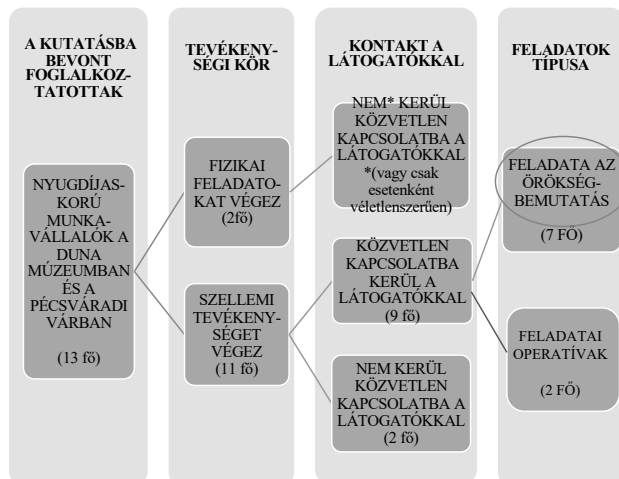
A KUTATÁSBA BEVONT FOGLALKOZTATOTTAK

TEVÉKENYSÉGI KÖR

KONTAKT A LÁTOGATÓKKAL

FELADATOK TÍPUSA

NYUGDÍJASKORÚ MUNKAVÁLLALÓK A DUNA MÚZEUMBAN ÉS A PÉCSVÁRADI VÁRBAN

(13 fő)

FIZIKAI FELADATOKAT VÉGEZ (2fő)

SZELLEMI TEVÉKENYSÉGET VÉGEZ (11 fő)

NEM* KERÜL KÖZVETLEN KAPCSOLATBA A LÁTOGATÓKKAL *(vagy csak esetenként véletlenszerűen)

KÖZVETLEN KAPCSOLATBA KERÜL A LÁTOGATÓKKAL (9 fő)

NEM KERÜL KÖZVETLEN KAPCSOLATBA A LÁTOGATÓKKAL (2 fő)

FELADATA AZ ÖRÖKSÉGBEMUTATÁS

(7 FŐ)

FELADATAI OPERATÍVAK

(2 FŐ)